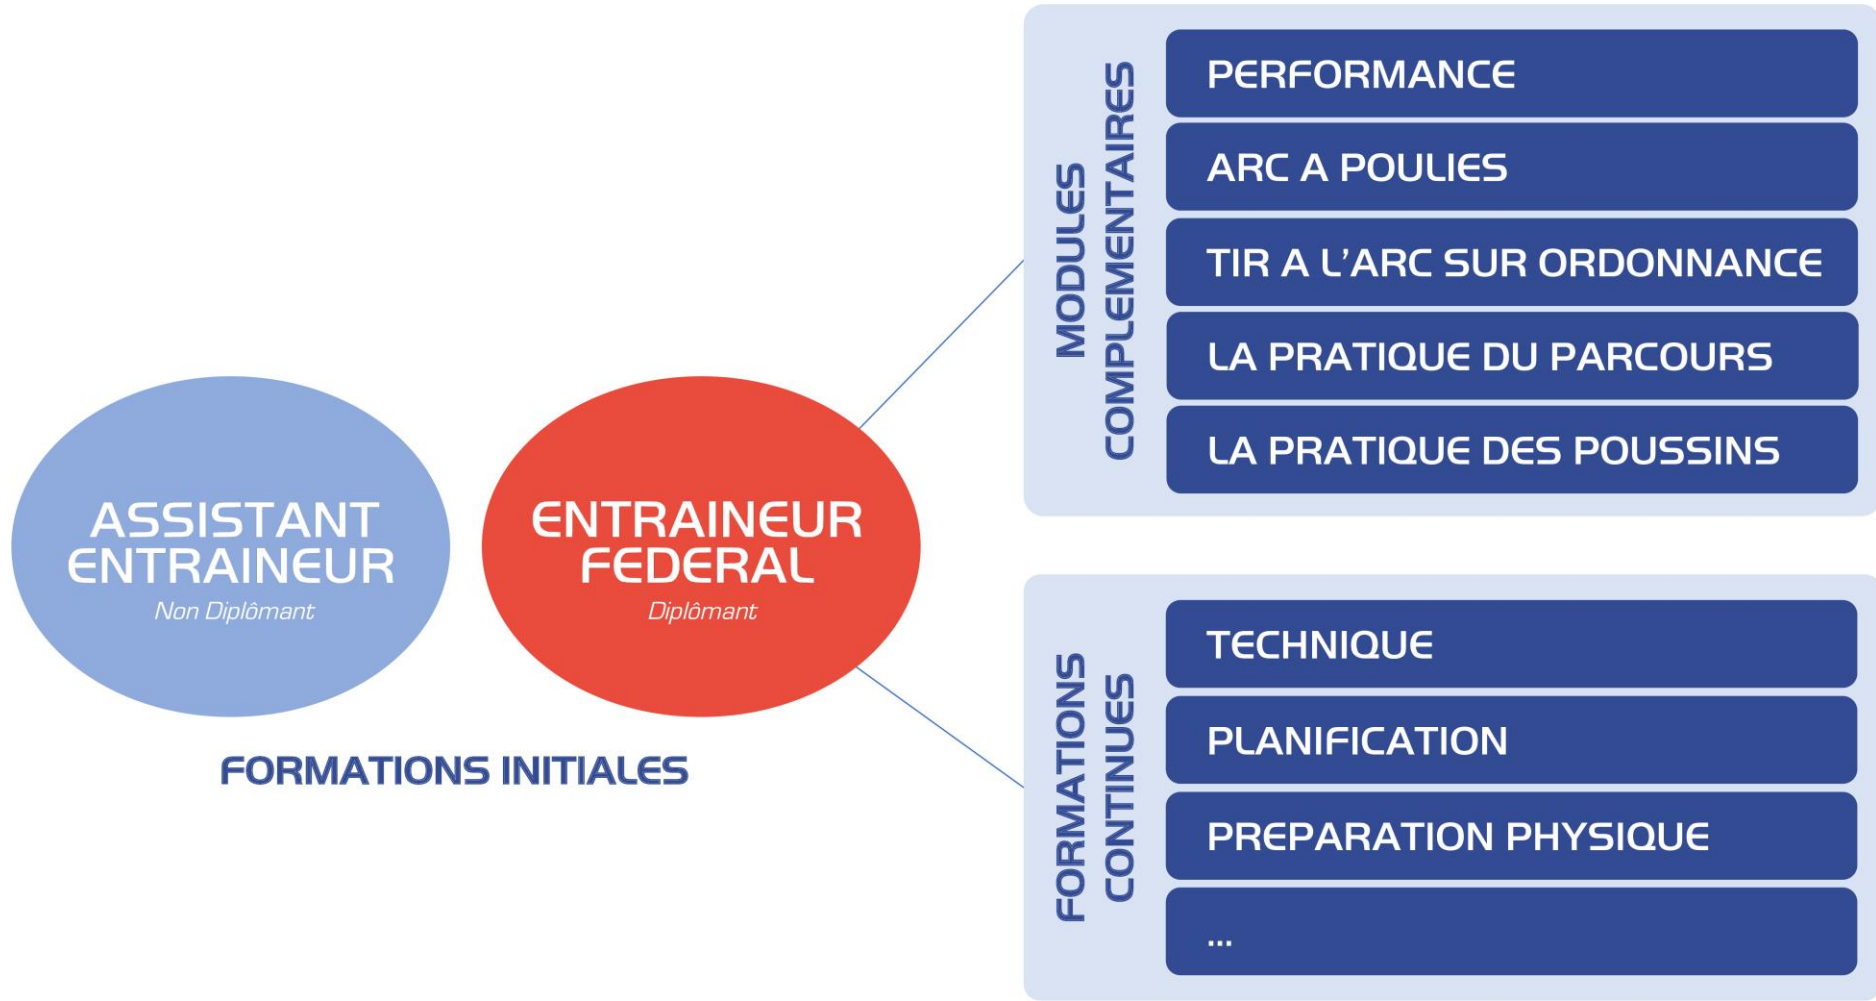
ASSISTANT ENTRAINEUR
Non Diplômant

ENTRAINEUR FEDERAL
Diplômant

FORMATIONS INITIALES

MODULES COMPLEMENTAIRES

PERFORMANCE

ARC A POULIES

TIR A L'ARC SUR ORDONNANCE

LA PRATIQUE DU PARCOURS

LA PRATIQUE DES POUSSINS

FORMATIONS CONTINUES

TECHNIQUE

PLANIFICATION

PREPARATION PHYSIQUE

...